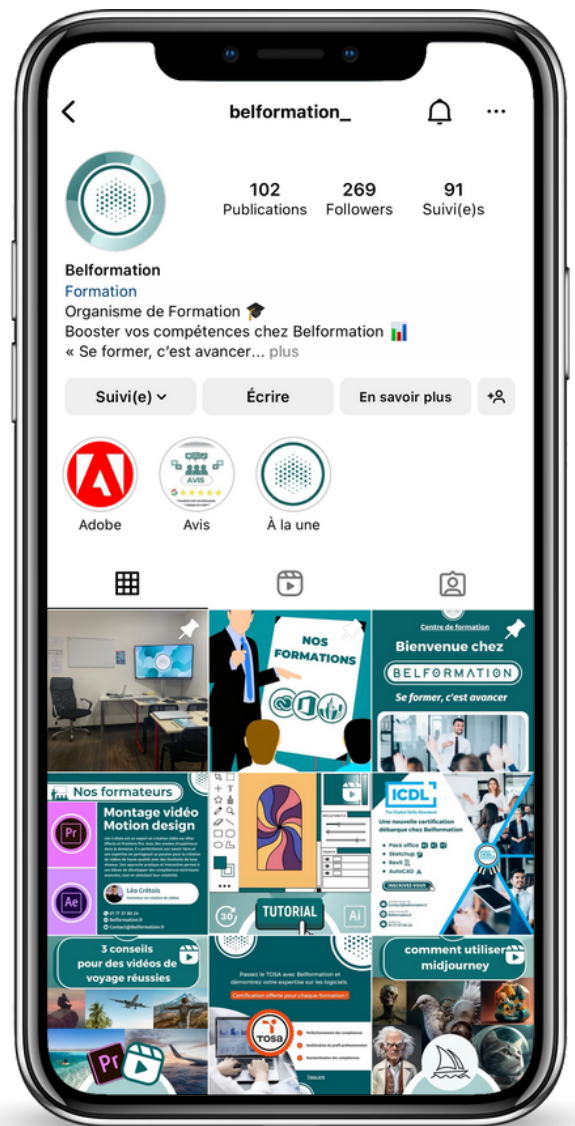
belformation_

102
Publications

269
Followers

91
Suivi(e)s

Belformation
Formation
Organisme de Formation 🎓
Booster vos compétences chez Belformation 📊
« Se former, c'est avancer... plus

Suivi(e)
Écrire
En savoir plus

AVIS

Adobe
Avis
À la une

NOS FORMATIONS

Centre de formation
Bienvenue chez
BELFORMATION
Se former, c'est avancer

Nos formateurs
Montage vidéo Motion design
Pr
Ae
Léo Crétois

TUTORIAL
Ai

ICDL
Une nouvelle certification débarque chez Belformation
Pack office
Sketchup
Revit
AutoCAD

3 conseils pour des vidéos de voyage réussies
Pr

Passez le TOSA avec Belformation et démontrez votre expertise sur les logiciels.
Certification offerte pour chaque formation !
TOSA

comment utiliser midjourney